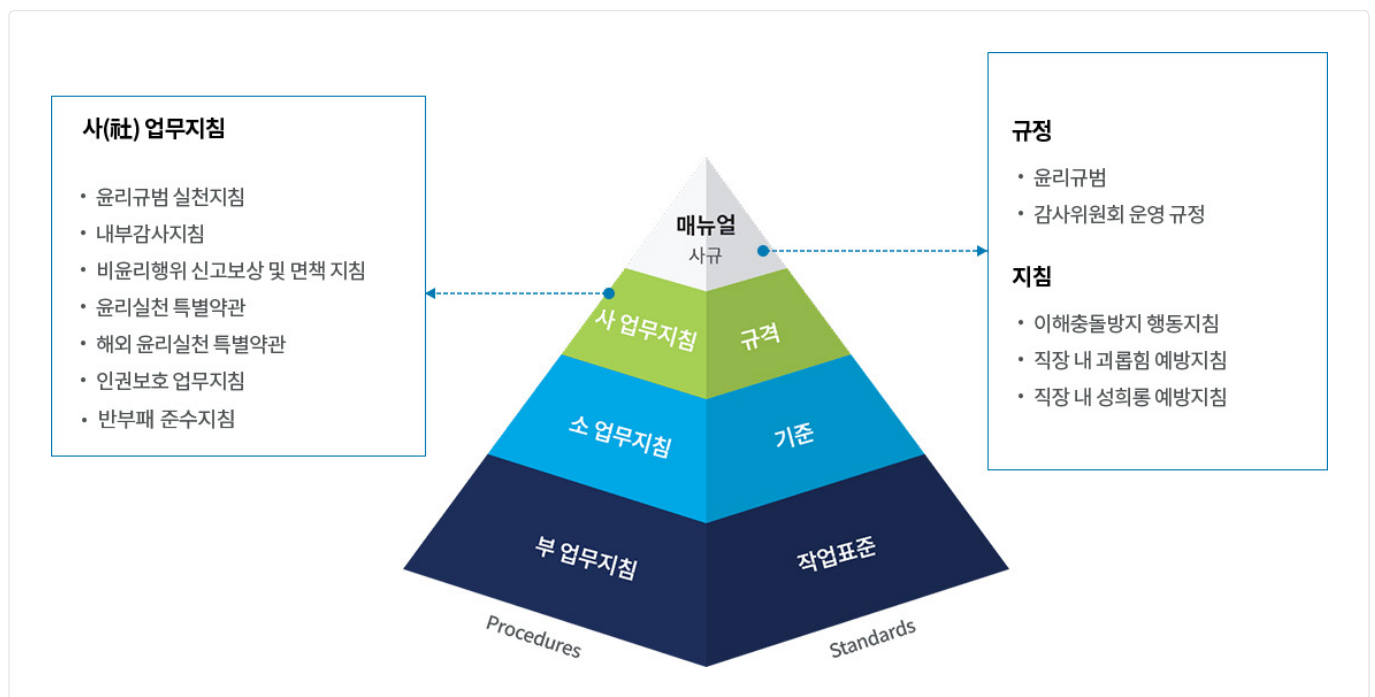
사(社) 업무지침

• 윤리규범 실천지침
• 내부감사지침
• 비윤리행위 신고보상 및 면책 지침
• 윤리실천 특별약관
• 해외 윤리실천 특별약관
• 인권보호 업무지침
• 반부패 준수지침

매뉴얼
사규

사 업무지침
규격

소 업무지침
기준

부 업무지침
작업표준

Procedures
Standards

규정

• 윤리규범
• 감사위원회 운영 규정

지침

• 이해충돌방지 행동지침
• 직장 내 괴롭힘 예방지침
• 직장 내 성희롱 예방지침